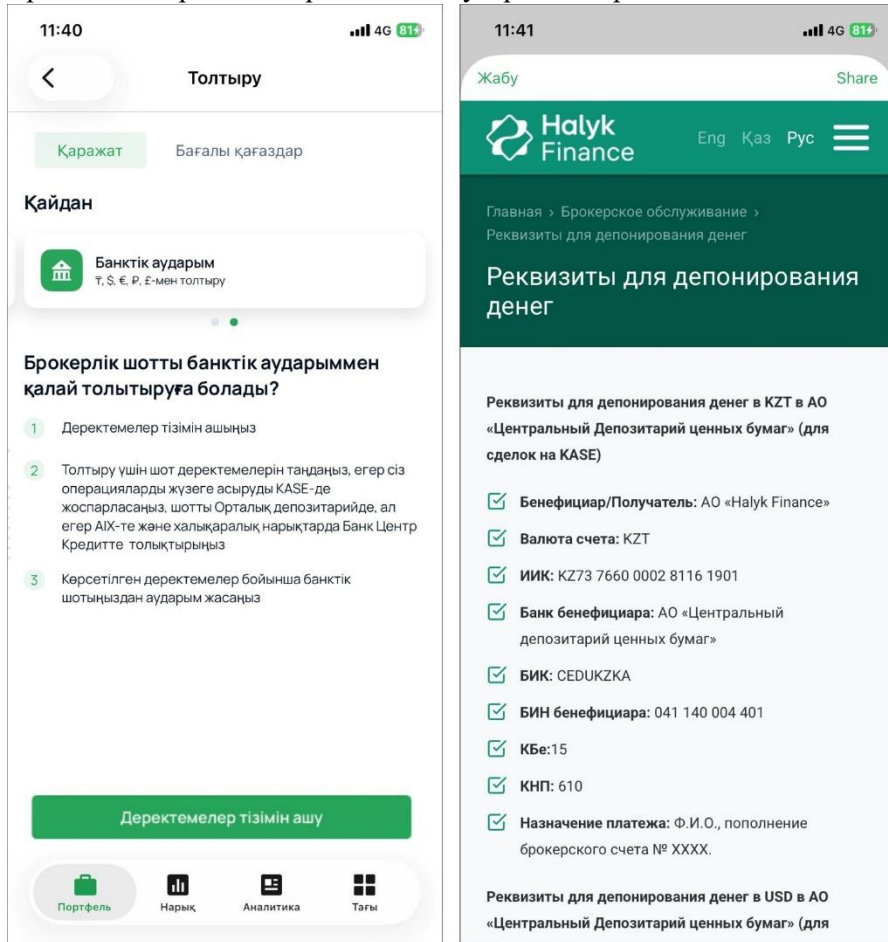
11:40

4G 81

Толтыру

Қаражат

Бағалы қағаздар

Қайдан

Банктік аударым
₸, $, €, ₽, £-мен толтыру

Брокерлік шотты банктік аударыммен қалай толтыруға болады?

1 Деректемелер тізімін ашыңыз

2 Толтыру үшін шот деректемелерін таңдаңыз, егер сіз операцияларды жүзеге асыруды KASE-де жоспарласаңыз, шотты Орталық депозитарийде, ал егер AIX-те және халықаралық нарықтарда Банк Центр Кредитте толықтырыңыз

3 Көрсетілген деректемелер бойынша банктік шотыңыздан аударым жасаңыз

Деректемелер тізімін ашу

Портфель

Нарық

Аналитика

Тағы

11:41

4G 81

Жабу

Share

Halyk Finance

Eng Қаз Рус

Главная › Брокерское обслуживание › Реквизиты для депонирования денег

Реквизиты для депонирования денег

Реквизиты для депонирования денег в KZT в АО «Центральный Депозитарий ценных бумаг» (для сделок на KASE)

Бенефициар/Получатель: АО «Halyk Finance»

Валюта счета: KZT

ИИК: KZ73 7660 0002 8116 1901

Банк бенефициара: АО «Центральный депозитарий ценных бумаг»

БИК: CEDUKZKA

БИН бенефициара: 041 140 004 401

КБе:15

КНП: 610

Назначение платежа: Ф.И.О., пополнение брокерского счета № XXXX.

Реквизиты для депонирования денег в USD в АО «Центральный Депозитарий ценных бумаг» (для